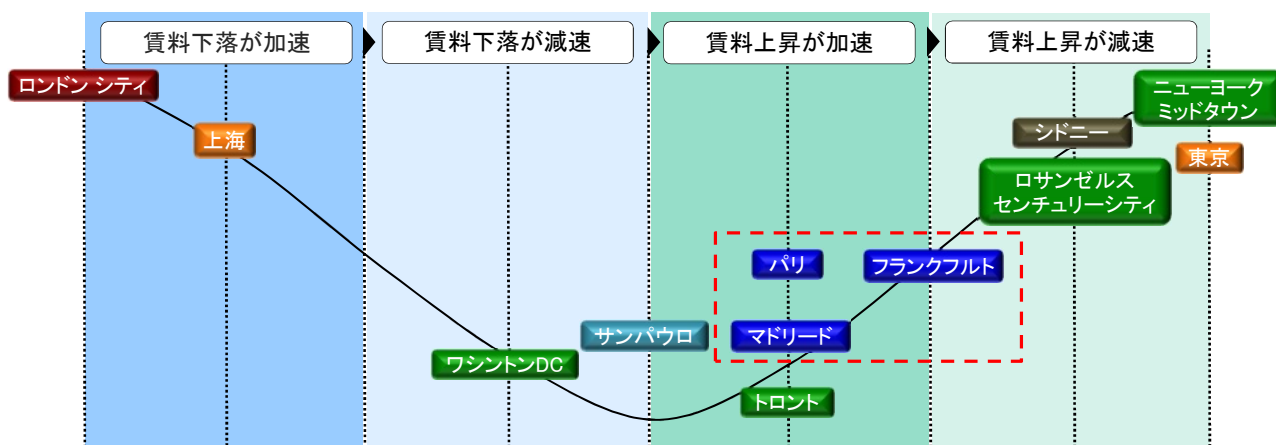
賃料下落が加速

賃料下落が減速

賃料上昇が加速

賃料上昇が減速

ロンドン シティ

上海

ニューヨーク ミッドタウン

シドニー

東京

ロサンゼルス センチュリーシティ

パリ

フランクフルト

サンパウロ

マドリード

ワシントンDC

トロント